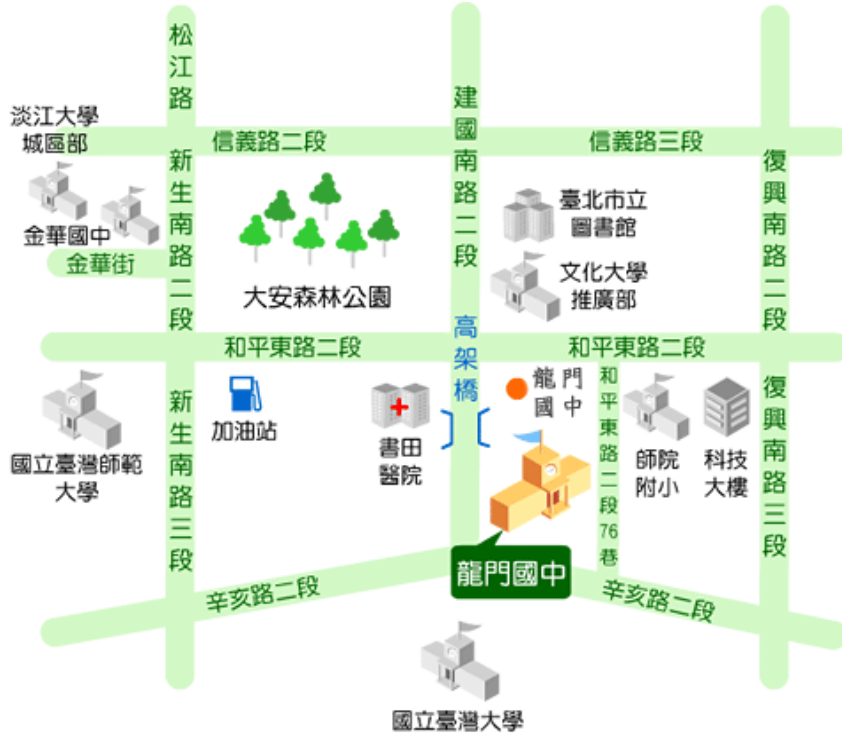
松江路

淡江大學城區部

信義路二段

建國南路二段

信義路三段

復興南路二段

新生南路二段

金華國中

金華街

大安森林公園

臺北市立圖書館

文化大學推廣部

高架橋

和平東路二段

和平東路二段

國立臺灣師範大學

加油站

書田醫院

龍門國中

和平東路二段76巷

師院附小

科技大樓

復興南路三段

新生南路三段

龍門國中

辛亥路二段

辛亥路二段

國立臺灣大學